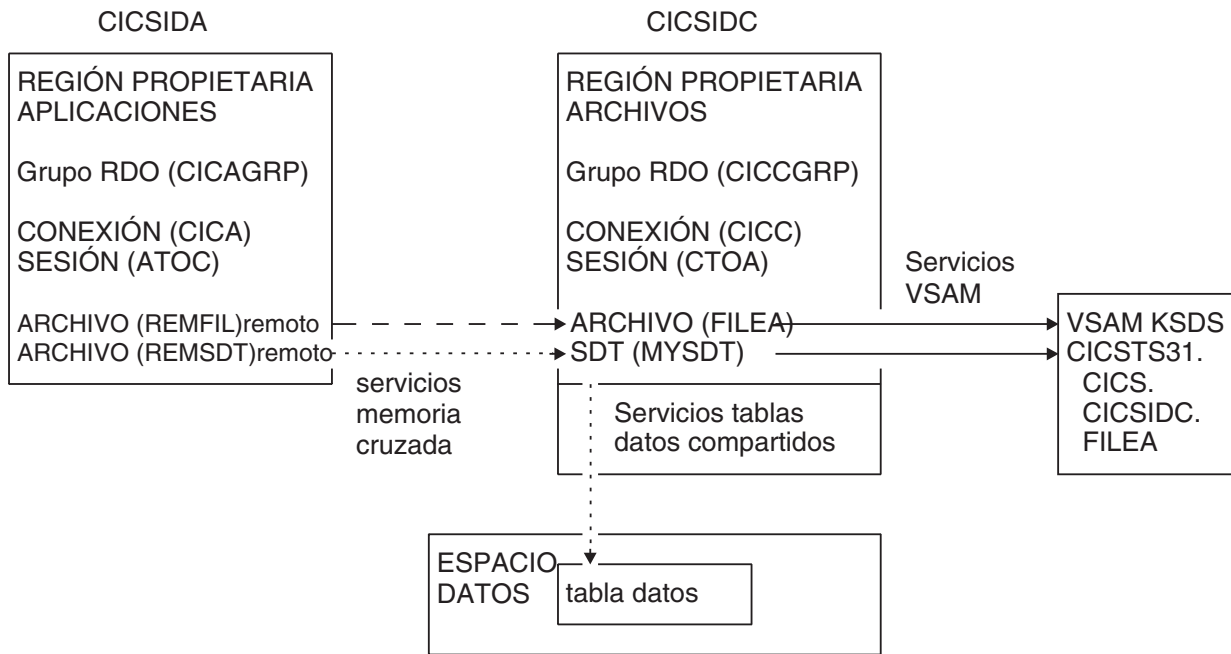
CICSIDA

REGIÓN PROPIETARIA APLICACIONES

Grupo RDO (CICAGRP)

CONEXIÓN (CICA)
SESIÓN (ATOC)

ARCHIVO (REMFIL)remoto
ARCHIVO (REMSDT)remoto

servicios memoria cruzada

CICSIDC

REGIÓN PROPIETARIA ARCHIVOS

Grupo RDO (CICCGRP)

CONEXIÓN (CICC)
SESIÓN (CTOA)

ARCHIVO (FILEA)
SDT (MYSDT)

Servicios tablas datos compartidos

Servicios VSAM

VSAM KSDS
CICSTS31.
CICS.
CICSIDC.
FILEA

ESPACIO DATOS

tabla datos